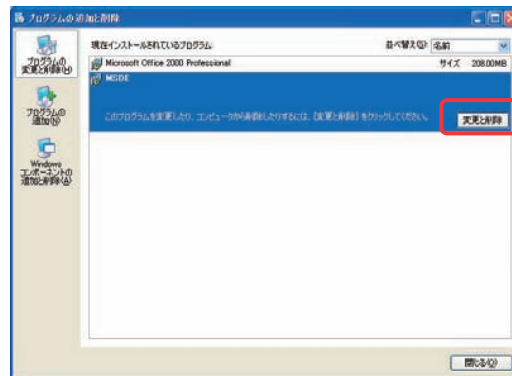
プログラムの追加と削除

プログラムの変更と削除(H)

プログラムの追加(N)

Windows コンポーネントの追加と削除(A)

現在インストールされているプログラム:

並べ替え(S): 名前

Microsoft Office 2000 Professional

サイズ 208.00MB

MSDE

このプログラムを変更したり、コンピュータから削除したりするには、[変更と削除] をクリックしてください。

変更と削除

閉じる(C)